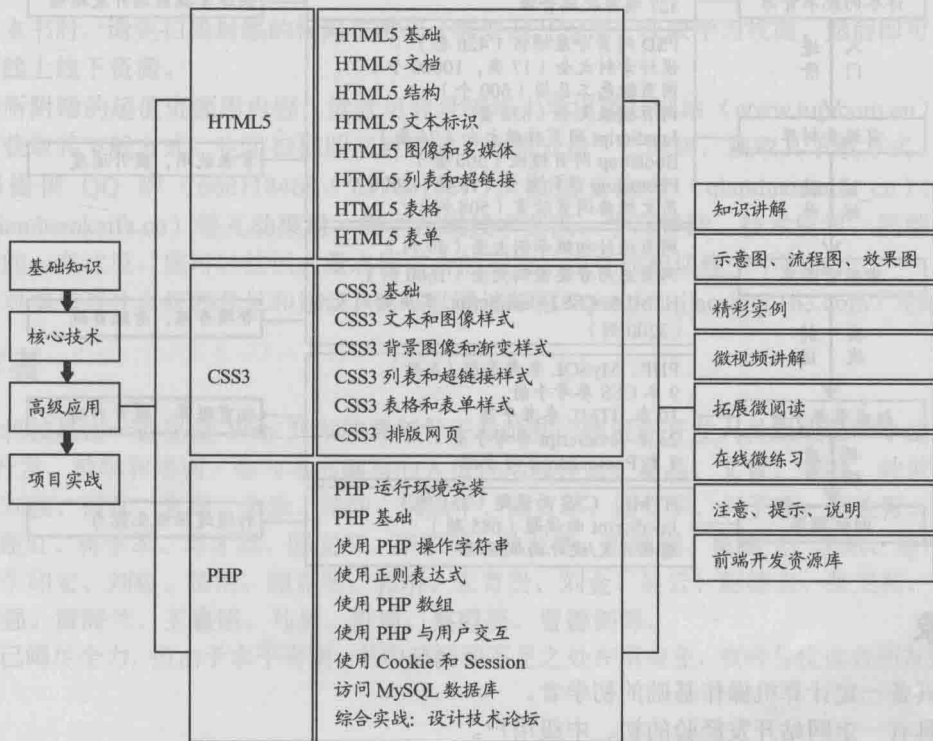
基础知识
核心技术
高级应用
项目实战

HTML5
HTML5 基础
HTML5 文档
HTML5 结构
HTML5 文本标识
HTML5 图像和多媒体
HTML5 列表和超链接
HTML5 表格
HTML5 表单

CSS3
CSS3 基础
CSS3 文本和图像样式
CSS3 背景图像和渐变样式
CSS3 列表和超链接样式
CSS3 表格和表单样式
CSS3 排版网页

PHP
PHP 运行环境安装
PHP 基础
使用 PHP 操作字符串
使用正则表达式
使用 PHP 数组
使用 PHP 与用户交互
使用 Cookie 和 Session
访问 MySQL 数据库
综合实战：设计技术论坛

知识讲解
示意图、流程图、效果图
精彩实例
微视频讲解
拓展微阅读
在线微练习
注意、提示、说明
前端开发资源库